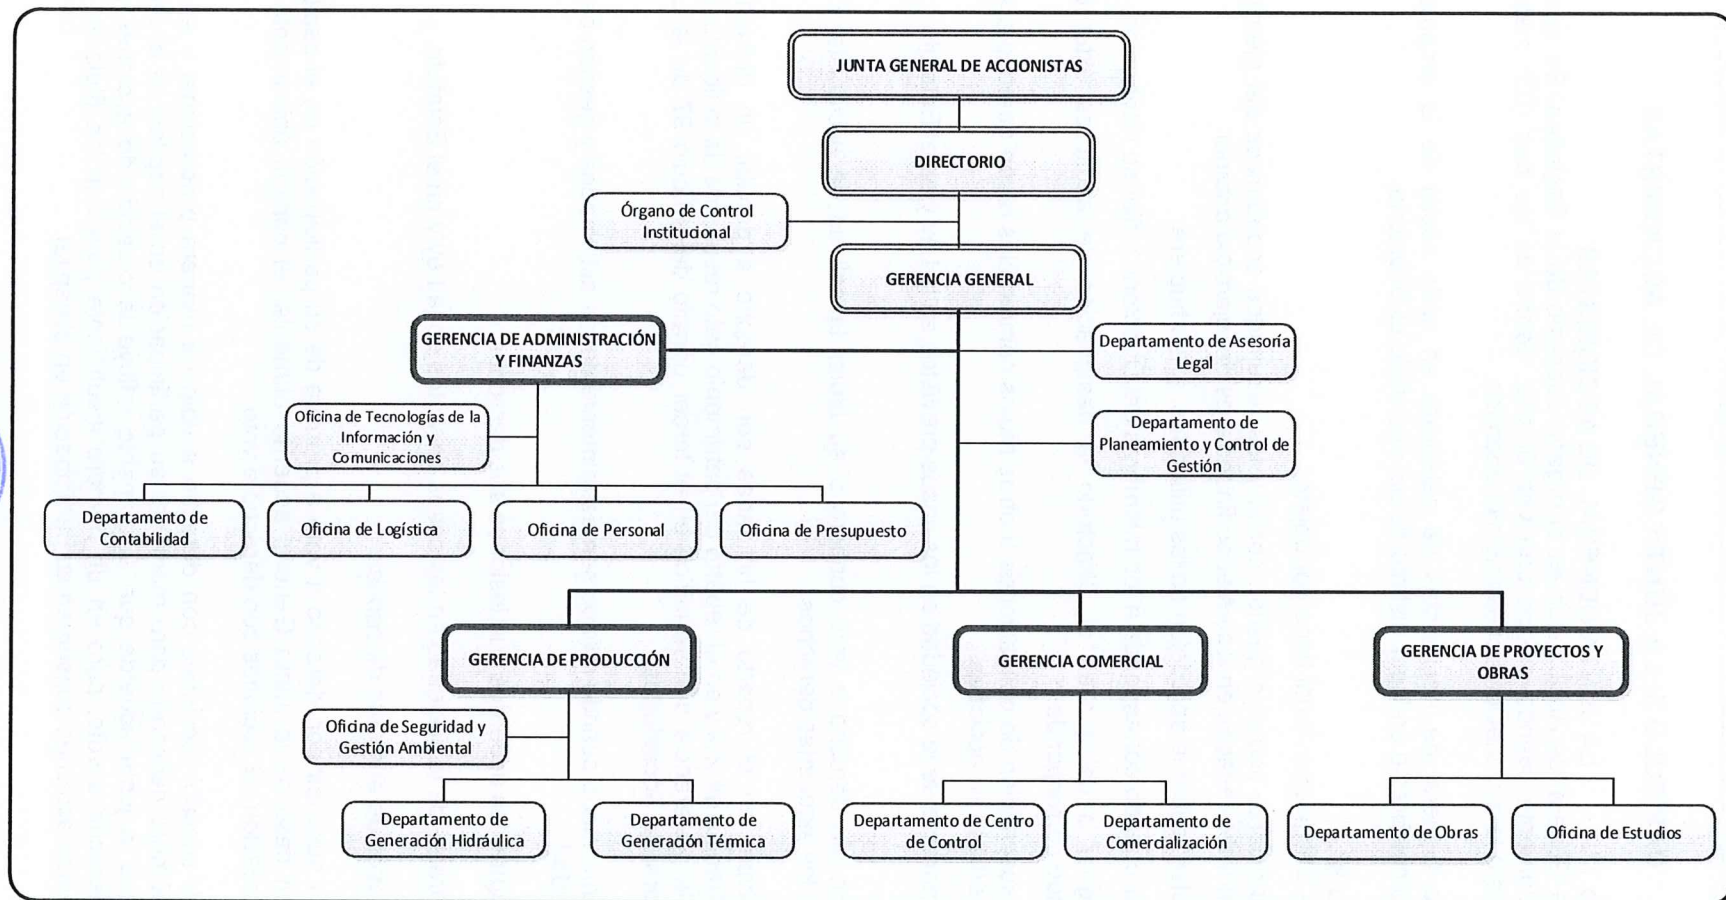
JUNTA GENERAL DE ACCIONISTAS

DIRECTORIO

Órgano de Control Institucional

GERENCIA GENERAL

GERENCIA DE ADMINISTRACIÓN Y FINANZAS

Departamento de Asesoría Legal

Oficina de Tecnologías de la Información y Comunicaciones

Departamento de Planeamiento y Control de Gestión

Departamento de Contabilidad

Oficina de Logística

Oficina de Personal

Oficina de Presupuesto

GERENCIA DE PRODUCCIÓN

GERENCIA COMERCIAL

GERENCIA DE PROYECTOS Y OBRAS

Oficina de Seguridad y Gestión Ambiental

Departamento de Generación Hidráulica

Departamento de Generación Térmica

Departamento de Centro de Control

Departamento de Comercialización

Departamento de Obras

Oficina de Estudios